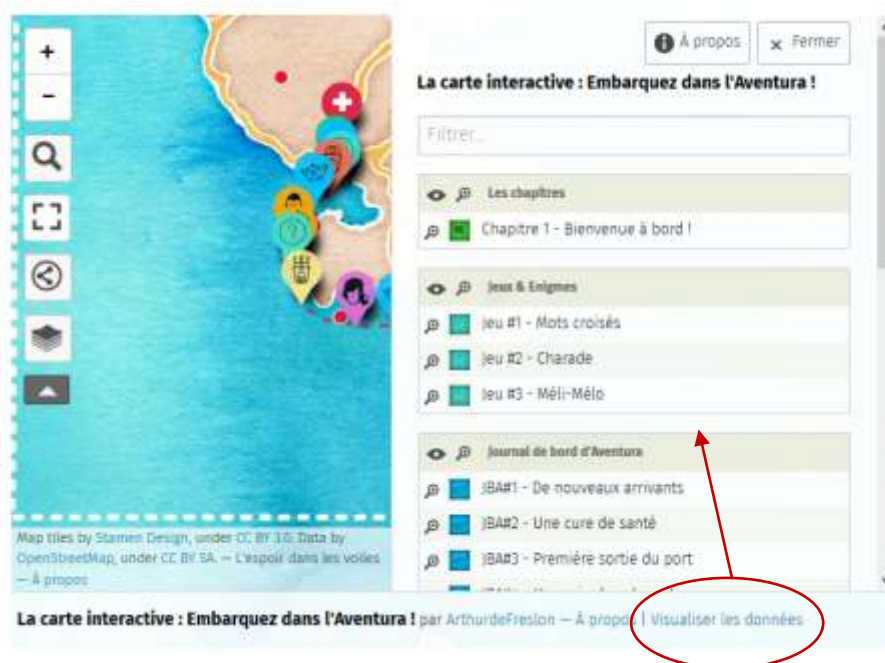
+
−

À propos
× Fermer

La carte interactive : Embarquez dans l'Aventura !

Filtrer...

Les chapitres
Chapitre 1 - Bienvenue à bord !

Jeux & Enigmes
Jeu #1 - Mots croisés
Jeu #2 - Charade
Jeu #3 - Méli-Mélo

Journal de bord d'Aventura
JBA#1 - De nouveaux arrivants
JBA#2 - Une cure de santé
JBA#3 - Première sortie du port
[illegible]

Map tiles by Stamen Design, under CC BY 3.0. Data by OpenStreetMap, under CC BY SA. — L'espoir dans les voiles — À propos

La carte interactive : Embarquez dans l'Aventura ! par ArthurdeFreslon — À propos | Visualiser les données